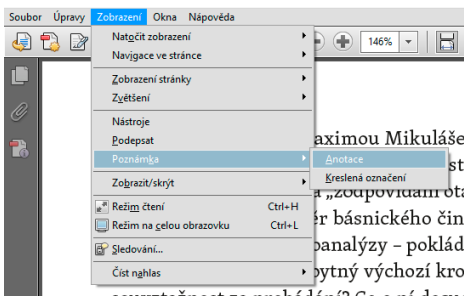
Soubor Úpravy Zobrazení Okna Nápověda

146%

Natočit zobrazení
Navigace ve stránce
Zobrazení stránky
Zvětšení
Nástroje
Podepsat
Poznámka
Anotace
Kreslená označení
Zobrazit/skrýt
Režim čtení Ctrl+H
Režim na celou obrazovku Ctrl+L
Sledování...
Číst nahlas

aximou Mikuláše
st
a „zodpovídání ot
ěr básnického čin
analýzy – poklád
ytný výchozí kro
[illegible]